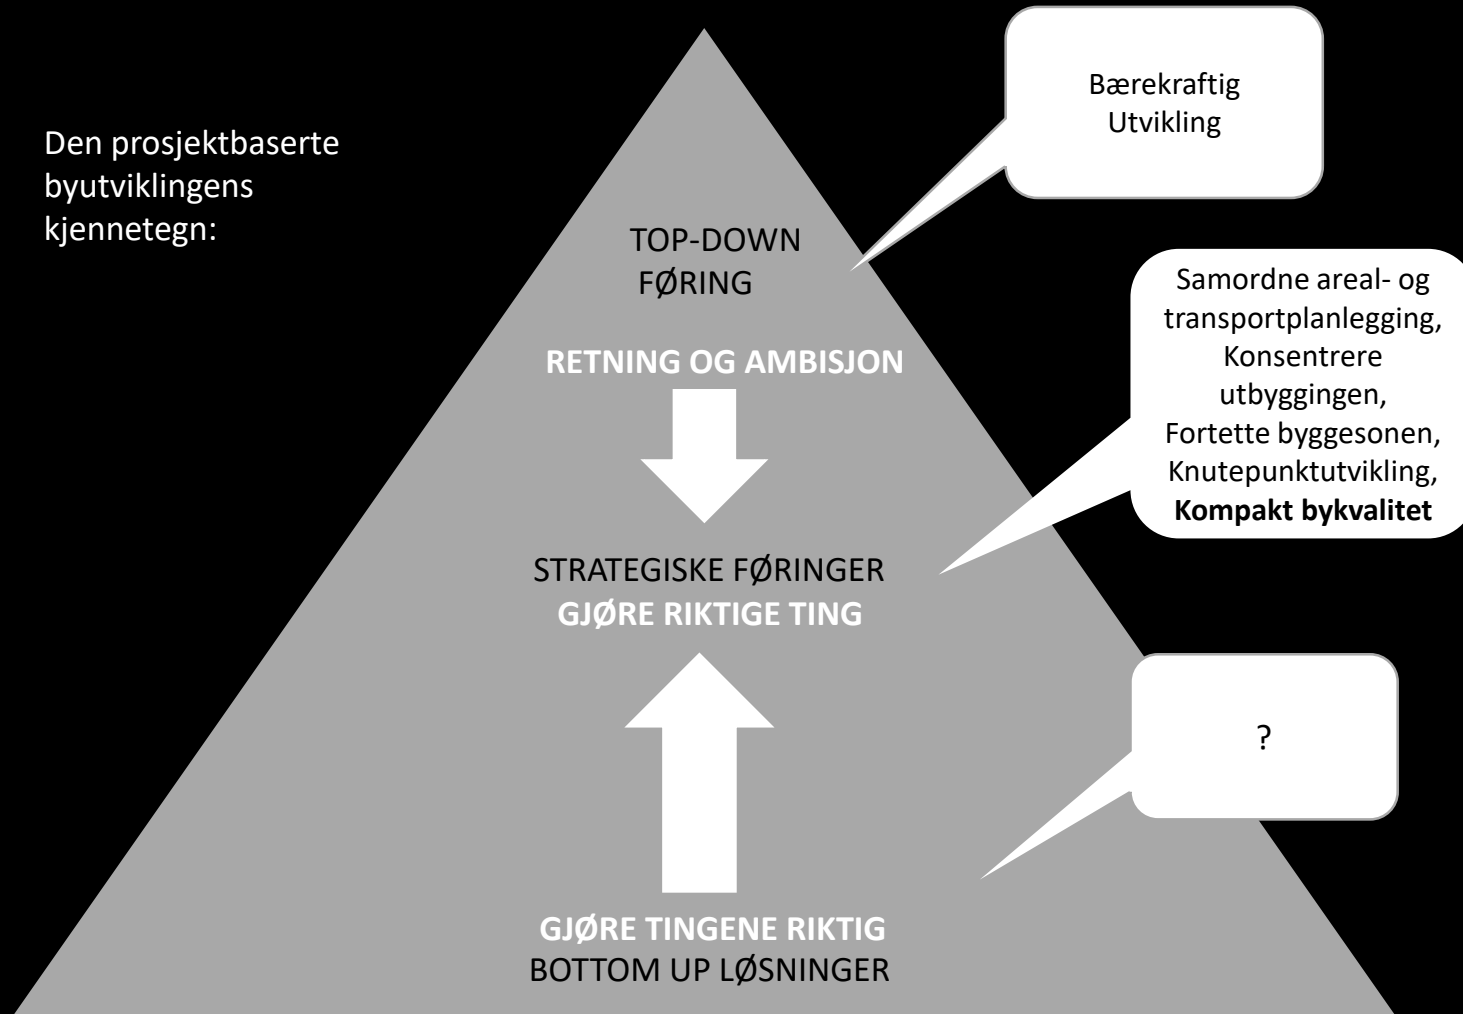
Den prosjektbaserte byutviklingens kjennetegn:

Bærekraftig Utvikling

TOP-DOWN FØRING

RETNING OG AMBISJON

Samordne areal- og transportplanlegging, Konsentrere utbyggingen, Fortette byggesonen, Knutepunktutvikling, **Kompakt bykvalitet**

STRATEGISKE FØRINGER
GJØRE RIKTIGE TING

?

GJØRE TINGENE RIKTIG
BOTTOM UP LØSNINGER